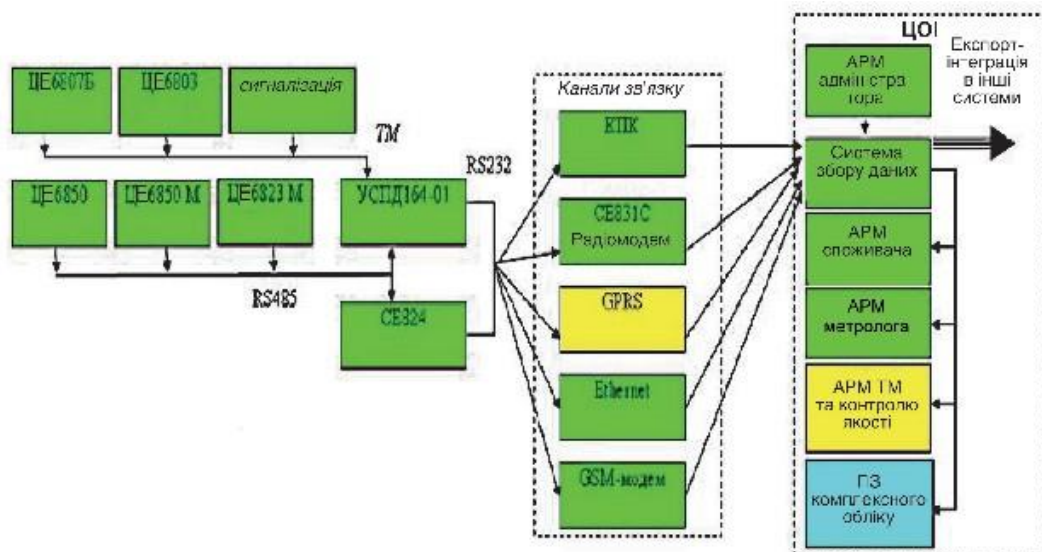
ЦЕ6807Б

ЦЕ6803

сигналізація

ТМ

ЦЕ6850

ЦЕ6850 М

ЦЕ6823 М

УСПД164-01

RS232

RS485

CE324

Канали зв'язку

КПК

CE831C Радіомодем

GPRS

Ethernet

GSM-модем

ЦОІ

АРМ адміністратора

Експорт-інтеграція в інші системи

Система збору даних

АРМ споживача

АРМ метролога

АРМ ТМ та контролю якості

ПЗ комплексного обліку